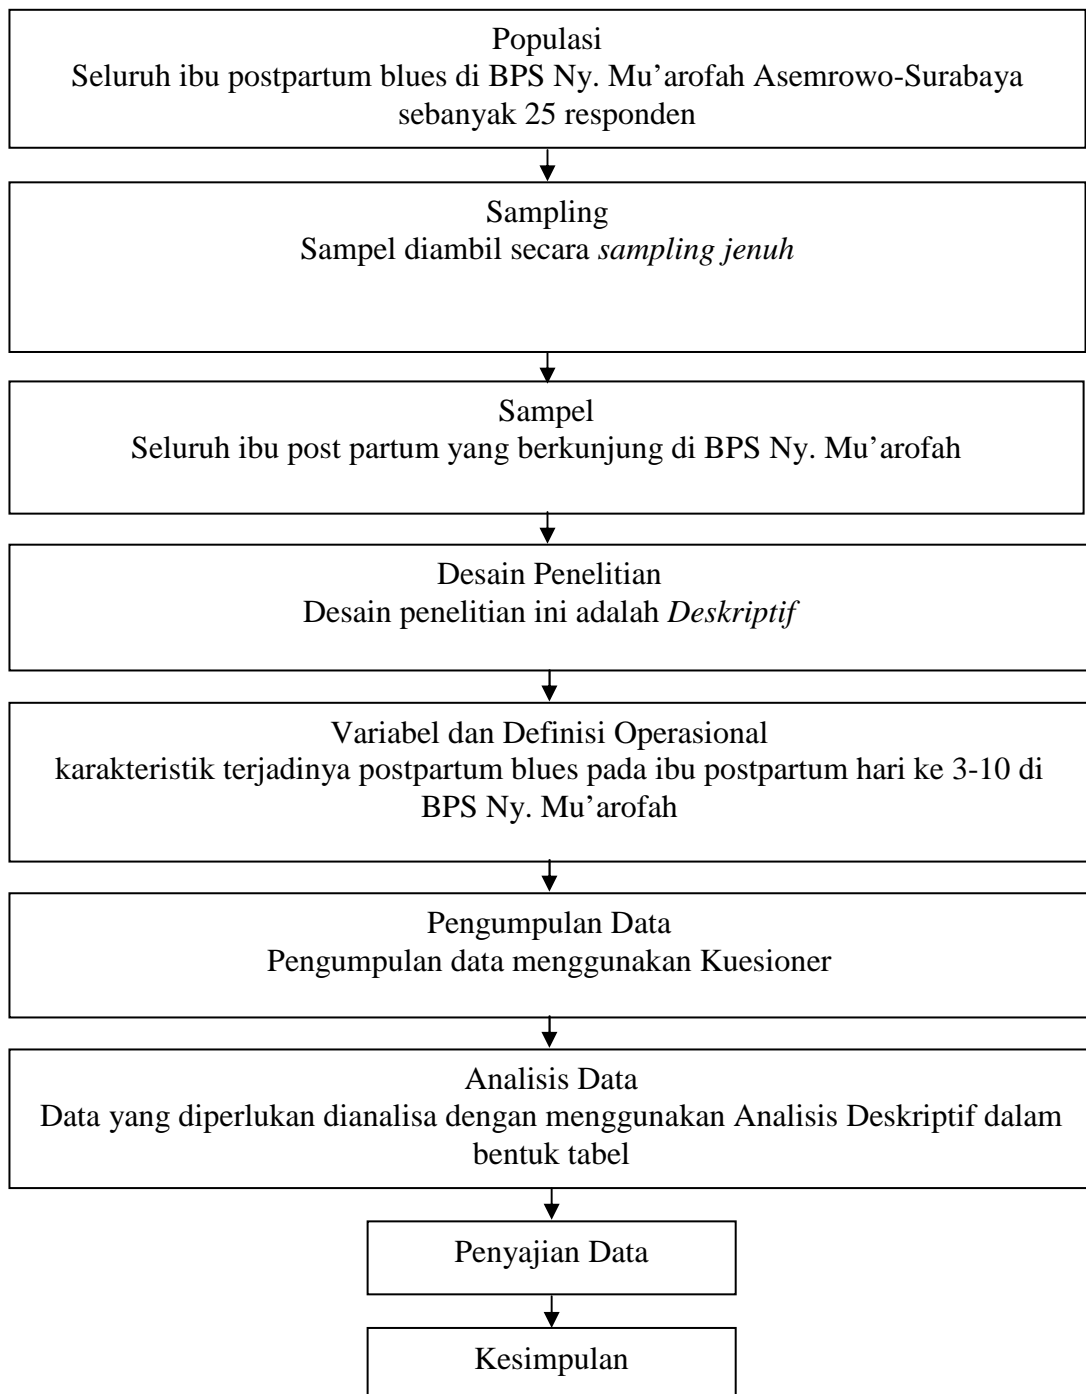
Populasi
Seluruh ibu postpartum blues di BPS Ny. Mu’arofah Asemrowo-Surabaya sebanyak 25 responden

Sampling
Sampel diambil secara *sampling jenuh*

Sampel
Seluruh ibu post partum yang berkunjung di BPS Ny. Mu’arofah

Desain Penelitian
Desain penelitian ini adalah *Deskriptif*

Variabel dan Definisi Operasional
karakteristik terjadinya postpartum blues pada ibu postpartum hari ke 3-10 di BPS Ny. Mu’arofah

Pengumpulan Data
Pengumpulan data menggunakan Kuesioner

Analisis Data
Data yang diperlukan dianalisa dengan menggunakan Analisis Deskriptif dalam bentuk tabel

Penyajian Data

Kesimpulan